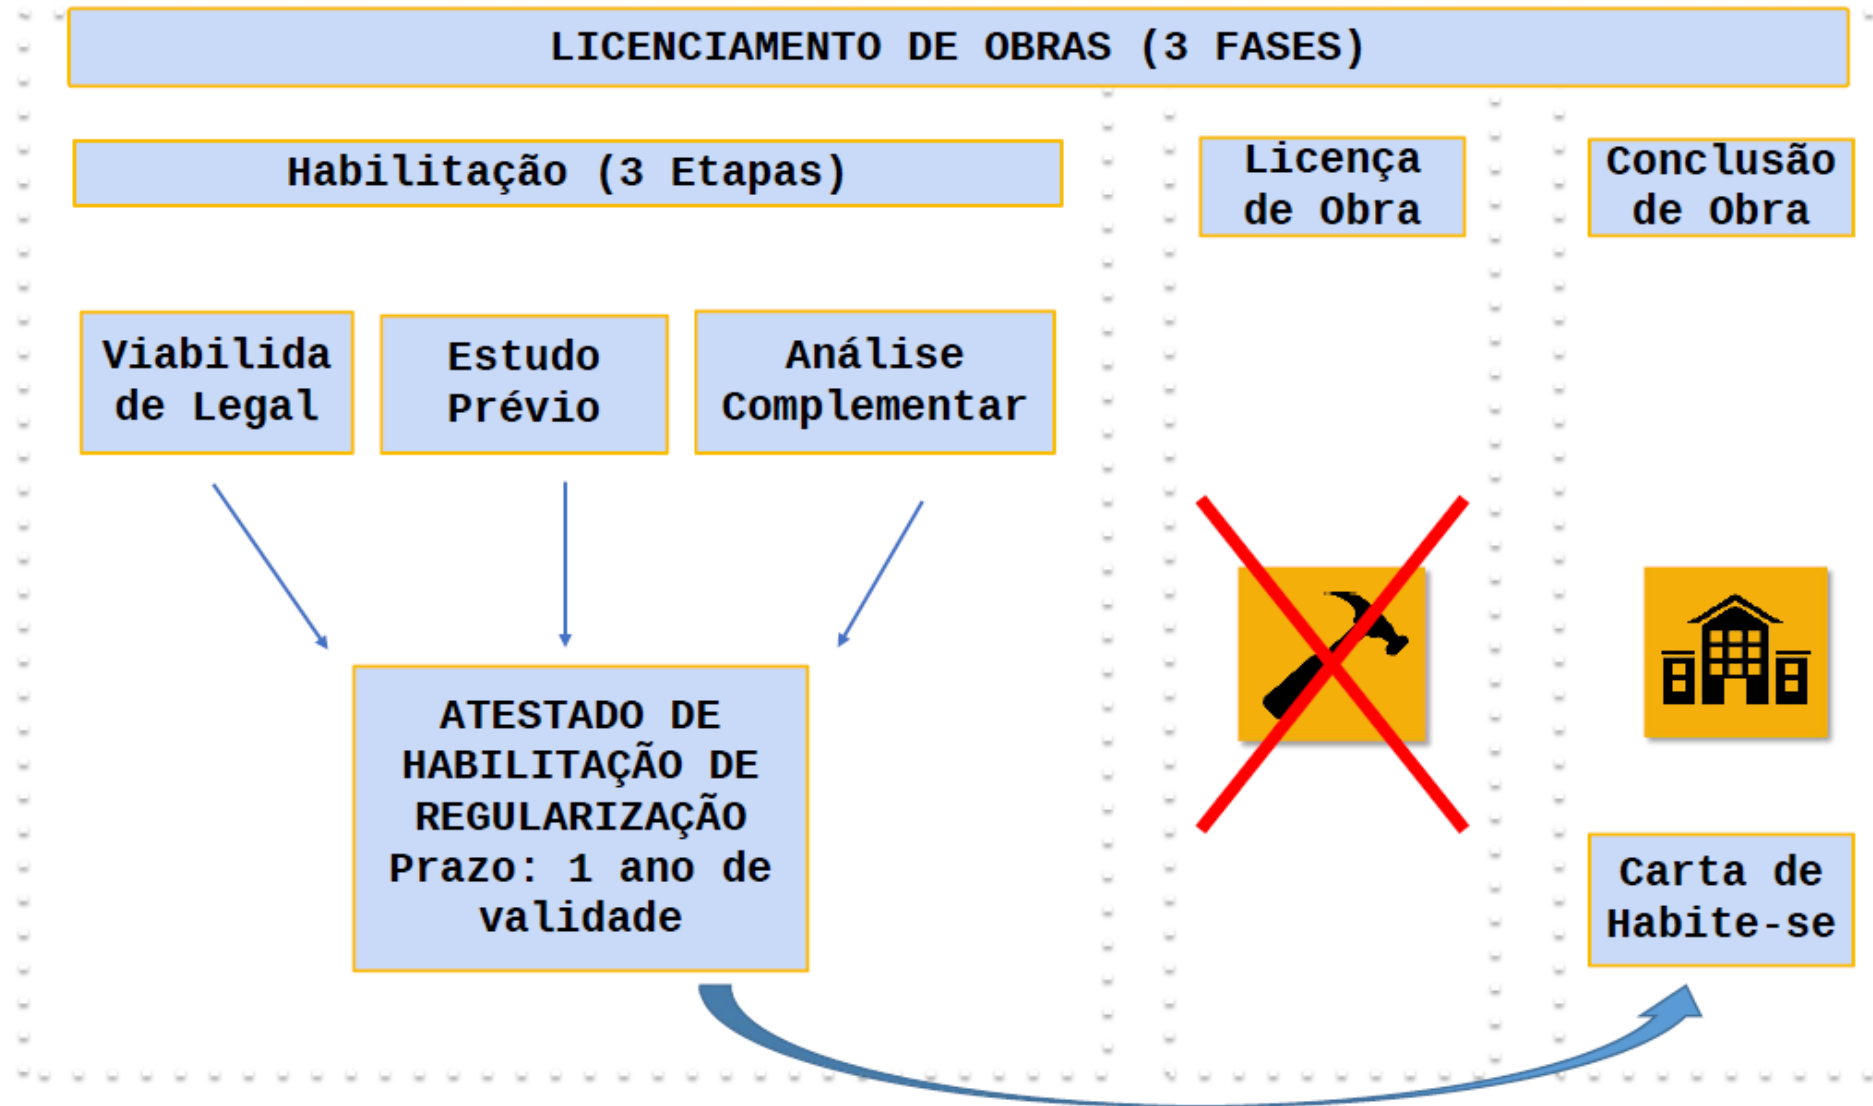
LICENCIAMENTO DE OBRAS (3 FASES)

Habilitação (3 Etapas)

Licença de Obra

Conclusão de Obra

Viabilidade Legal

Estudo Prévio

Análise Complementar

ATESTADO DE HABILITAÇÃO DE REGULARIZAÇÃO Prazo: 1 ano de validade

Carta de Habite-se